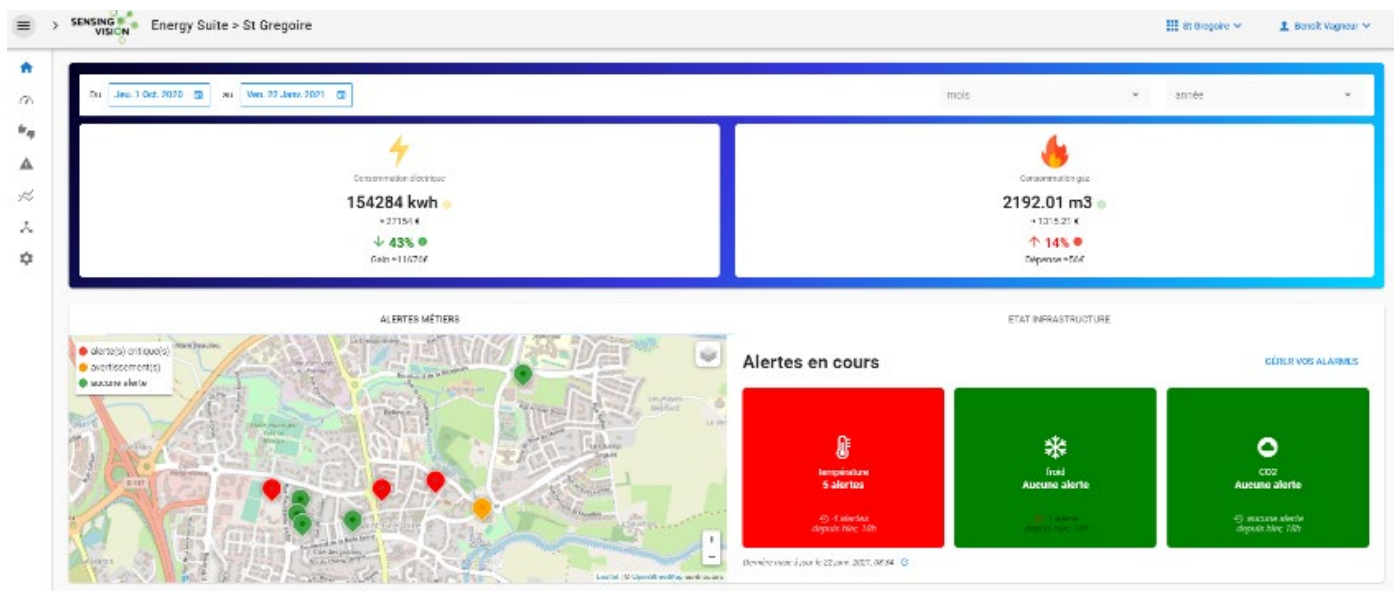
SENSING VISION Energy Suite > St Gregoire

St Gregoire

Benoît Vagneur

Du Jeu. 1 Oct. 2020 au Ven. 22 Janv. 2021

mois

année

Consommation électrique

154284 kwh

≈ 27154 €

↓ 43%

Gain ≈11670€

Consommation gaz

2192.01 m3

≈ 1315.21 €

↑ 14%

Dépense ≈ 544

ALERTES MÉTIERS

ETAT INFRASTRUCTURE

alerte(s) critique(s)

avertissement(s)

aucune alerte

Alertes en cours

GÉRER VOS ALARMES

température

5 alertes

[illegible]

froid

Aucune alerte

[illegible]

CO2

Aucune alerte

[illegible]

Dernière mise à jour le 22 janv. 2021, 08:34

Leaflet | © OpenStreetMap contributors